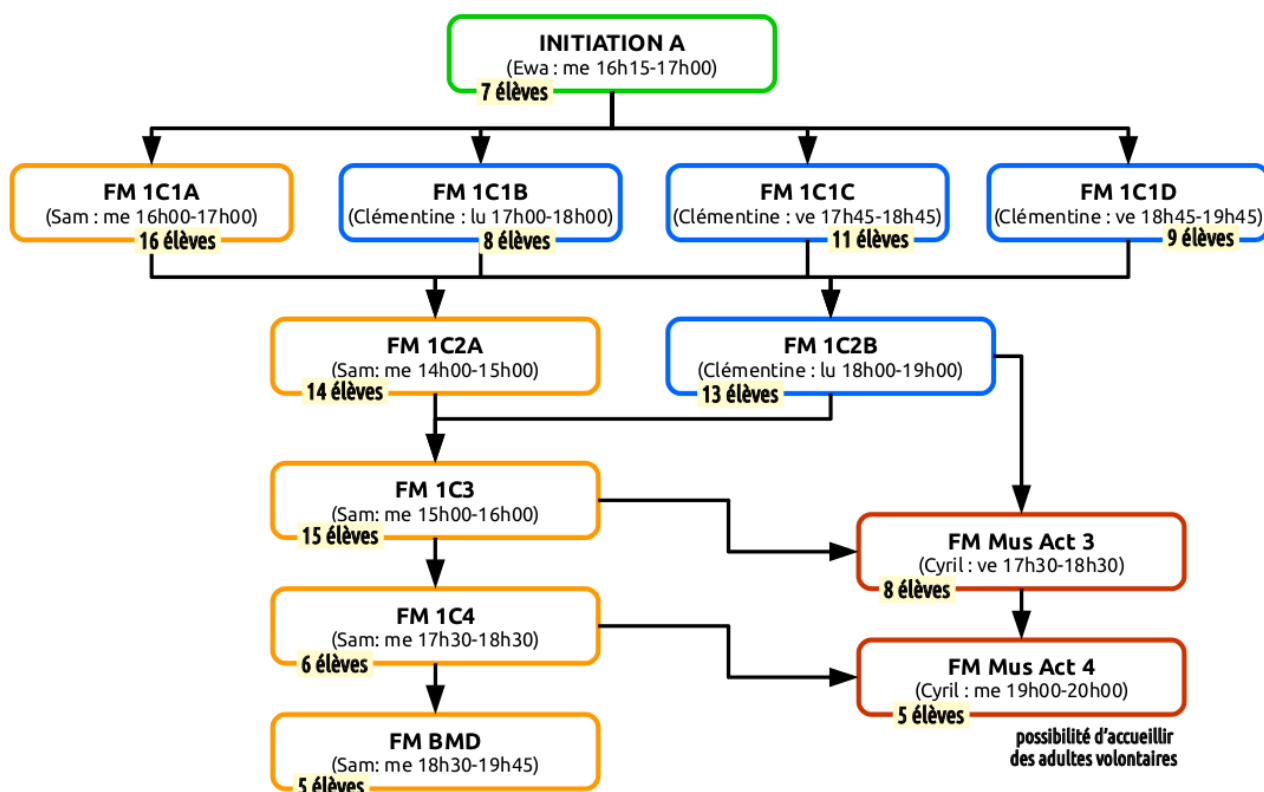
INITIATION A
(Ewa : me 16h15-17h00)
7 élèves

FM 1C1A
(Sam : me 16h00-17h00)
16 élèves

FM 1C1B
(Clémentine : lu 17h00-18h00)
8 élèves

FM 1C1C
(Clémentine : ve 17h45-18h45)
11 élèves

FM 1C1D
(Clémentine : ve 18h45-19h45)
9 élèves

FM 1C2A
(Sam: me 14h00-15h00)
14 élèves

FM 1C2B
(Clémentine : lu 18h00-19h00)
13 élèves

FM 1C3
(Sam: me 15h00-16h00)
15 élèves

FM Mus Act 3
(Cyril : ve 17h30-18h30)
8 élèves

FM 1C4
(Sam: me 17h30-18h30)
6 élèves

FM Mus Act 4
(Cyril : me 19h00-20h00)
5 élèves

possibilité d'accueillir des adultes volontaires

FM BMD
(Sam: me 18h30-19h45)
5 élèves